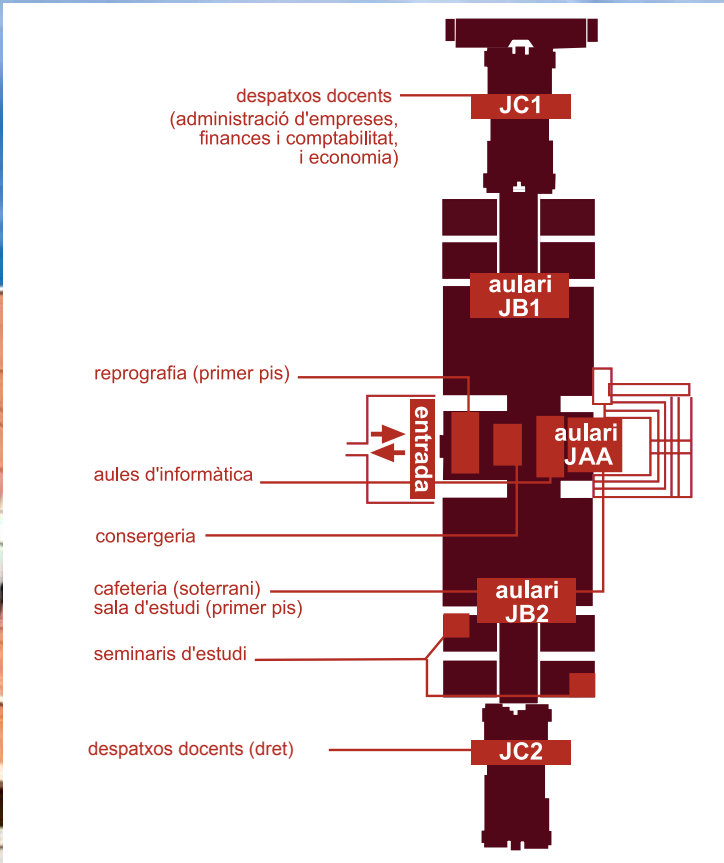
despatxos docents
(administració d'empreses,
finances i comptabilitat,
i economia)

JC1

aulari
JB1

reprografia (primer pis)

entrada

aulari
JAA

aules d'informàtica

consergeria

cafeteria (soterrani)
sala d'estudi (primer pis)

aulari
JB2

seminaris d'estudi

despatxos docents (dret)

JC2